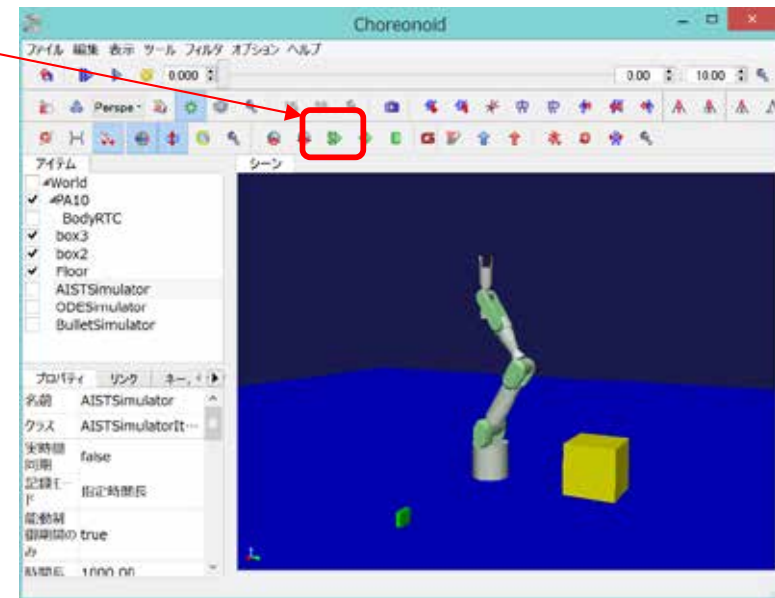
Choreonoid

ファイル 編集 表示 ツール フィルタ オプション ヘルプ

0.000

0.00 10.00

Perspe

アイテム

シーン

World
PA10
BodyRTC
box3
box2
Floor
AISTSimulator
ODESimulator
BulletSimulator

プロパティ リンク ネー

| | |
|---|---|
| 名前 | AISTSimulator |
| クラス | AISTSimulatorIt··· |
| 実時間同期 | false |
| 記録モード | 指定時間長 |
| 駆動制御期間のみ | true |
| 時間長 | 1000.00 |